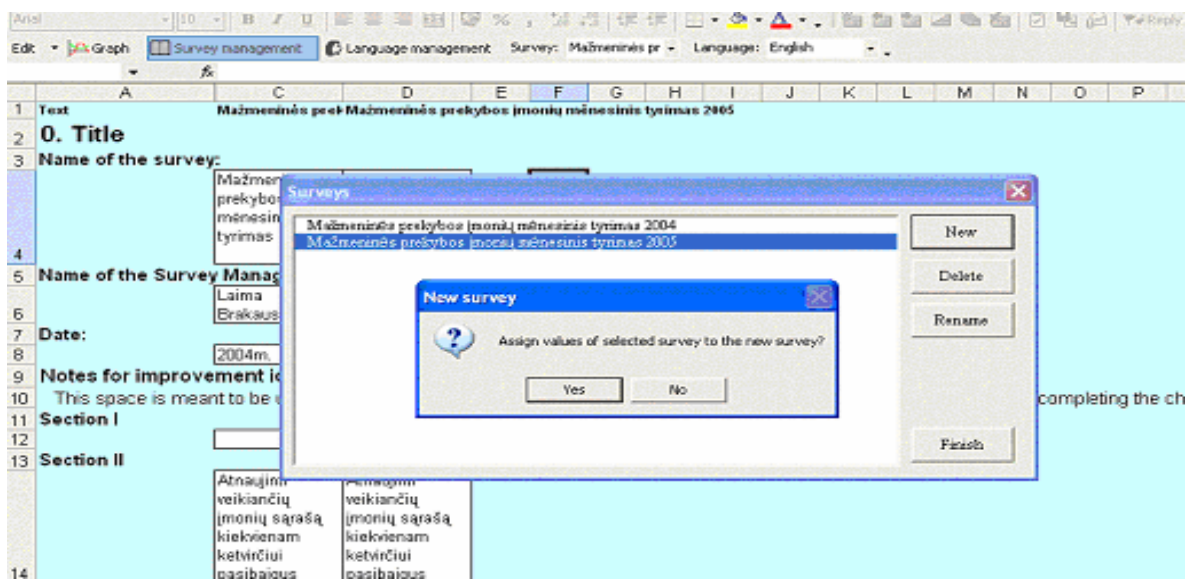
Arial 10 B I U % Reply

Edit Graph Survey management Language management Survey: Mažmeninės pr Language: English

fx

| | A | C | D | E | F | G | H | I | J | K | L | M | N | O | P |
|---|---|---|---|---|---|---|---|---|---|---|---|---|---|---|---|
| 1 | Text | Mažmeninės prek | Mažmeninės prekybos įmonių mėnesinis tyrimas 2005 | | | | | | | | | | | | |
| 2 | 0. Title | | | | | | | | | | | | | | |
| 3 | Name of the survey: | | | | | | | | | | | | | | |
| 4 | | Mažmen prekybos mėnesin tyrimas | | | | | | | | | | | | | |
| 5 | Name of the Survey Manag | | | | | | | | | | | | | | |
| 6 | | Laima Brakaus | | | | | | | | | | | | | |
| 7 | Date: | | | | | | | | | | | | | | |
| 8 | | 2004m. | | | | | | | | | | | | | |
| 9 | Notes for improvement id | | | | | | | | | | | | | | |
| 10 | This space is meant to be u | | | | | | | | | | | | completing the ch | | |
| 11 | Section I | | | | | | | | | | | | | | |
| 12 | | | | | | | | | | | | | | | |
| 13 | Section II | | | | | | | | | | | | | | |
| 14 | | Atnaujint veikiančių įmonių sąrašą kiekvienam ketvirčiui pasibaigus | Atnaujint veikiančių įmonių sąrašą kiekvienam ketvirčiui pasibaigus | | | | | | | | | | | | |

Surveys

Mažmeninės prekybos įmonių mėnesinis tyrimas 2004
Mažmeninės prekybos įmonių mėnesinis tyrimas 2005

New
Delete
Rename
Finish

New survey

Assign values of selected survey to the new survey?

Yes No